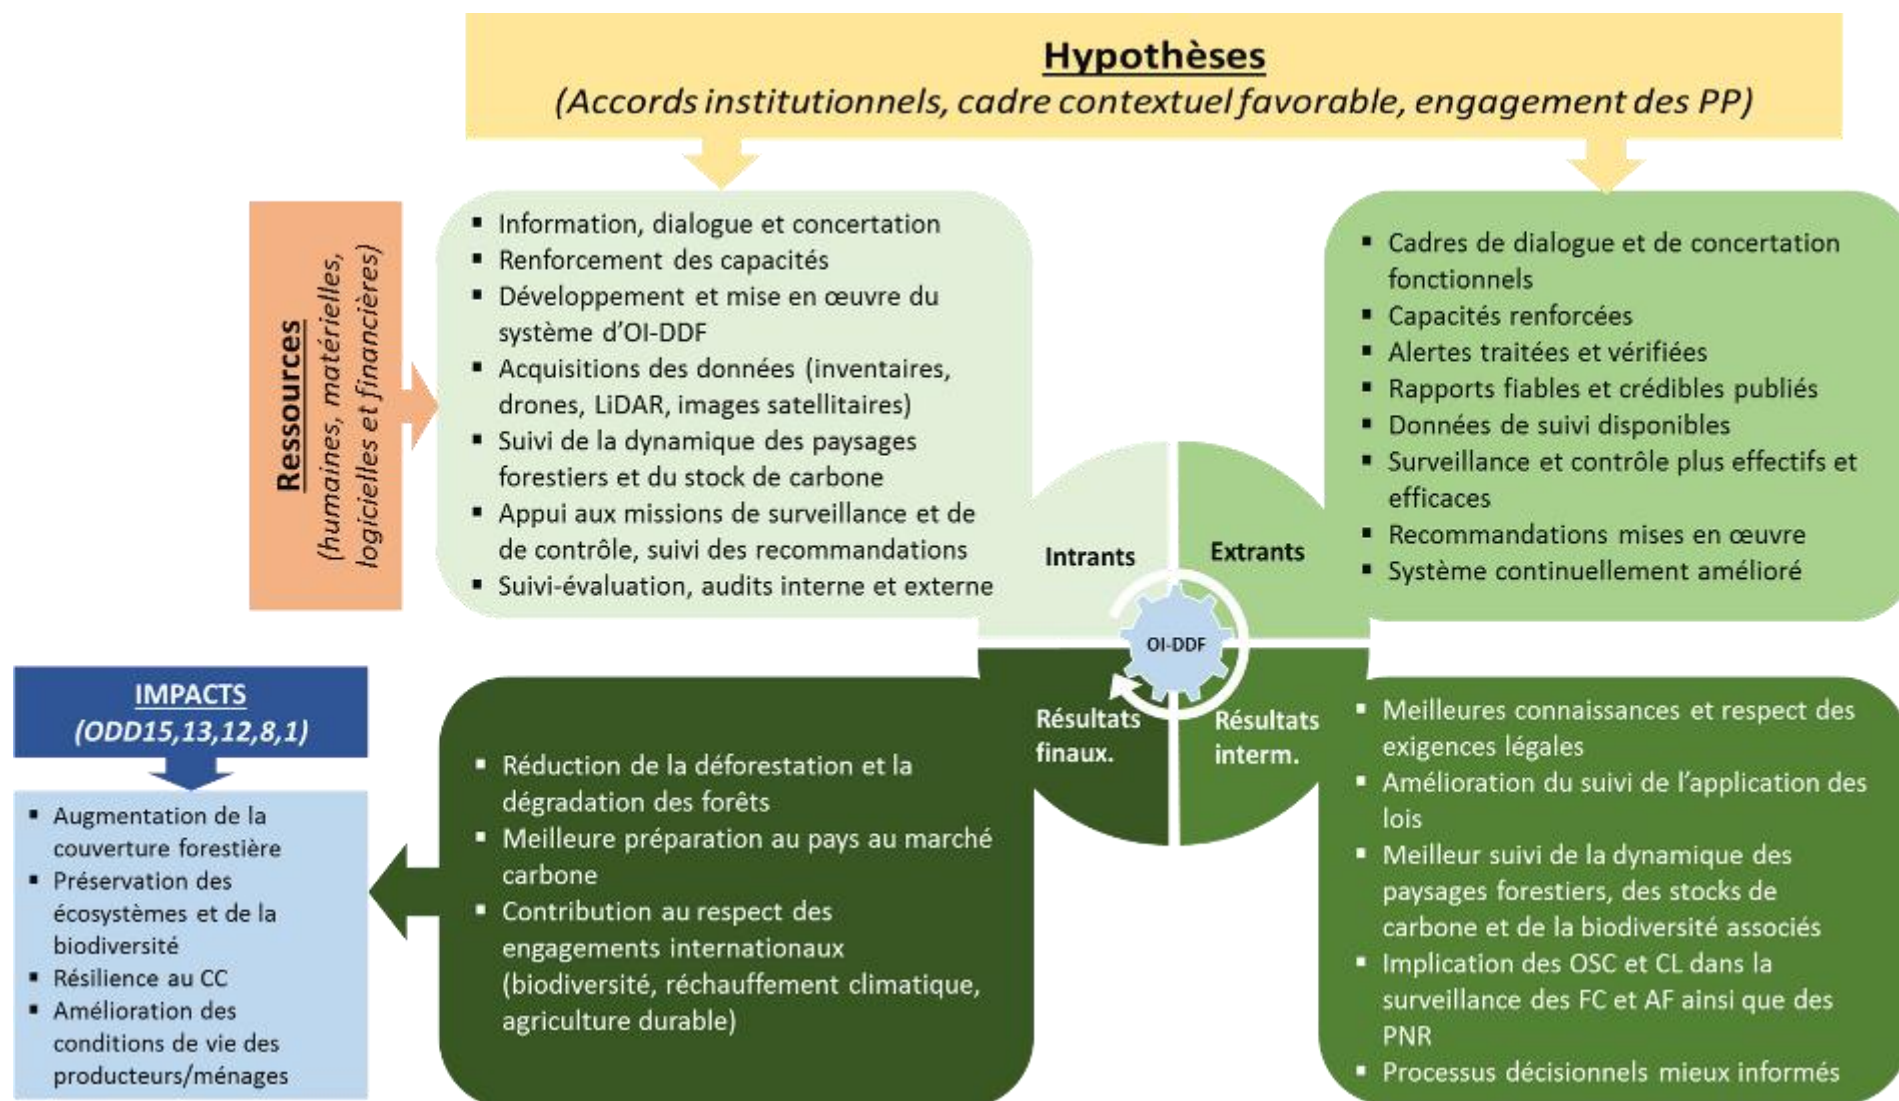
Hypothèses
(Accords institutionnels, cadre contextuel favorable, engagement des PP)

Ressources
(humaines, matérielles, logicielles et financières)

- Information, dialogue et concertation
- Renforcement des capacités
- Développement et mise en œuvre du système d'OI-DDF
- Acquisitions des données (inventaires, drones, LiDAR, images satellitaires)
- Suivi de la dynamique des paysages forestiers et du stock de carbone
- Appui aux missions de surveillance et de de contrôle, suivi des recommandations
- Suivi-évaluation, audits interne et externe

- Cadres de dialogue et de concertation fonctionnels
- Capacités renforcées
- Alertes traitées et vérifiées
- Rapports fiables et crédibles publiés
- Données de suivi disponibles
- Surveillance et contrôle plus effectifs et efficaces
- Recommandations mises en œuvre
- Système continuellement amélioré

Intrants

Extrants

OI-DDF

Résultats finaux.

Résultats interm.

IMPACTS
(ODD15,13,12,8,1)

- Augmentation de la couverture forestière
- Préservation des écosystèmes et de la biodiversité
- Résilience au CC
- Amélioration des conditions de vie des producteurs/ménages

- Réduction de la déforestation et la dégradation des forêts
- Meilleure préparation au pays au marché carbone
- Contribution au respect des engagements internationaux (biodiversité, réchauffement climatique, agriculture durable)

- Meilleures connaissances et respect des exigences légales
- Amélioration du suivi de l'application des lois
- Meilleur suivi de la dynamique des paysages forestiers, des stocks de carbone et de la biodiversité associés
- Implication des OSC et CL dans la surveillance des FC et AF ainsi que des PNR
- Processus décisionnels mieux informés